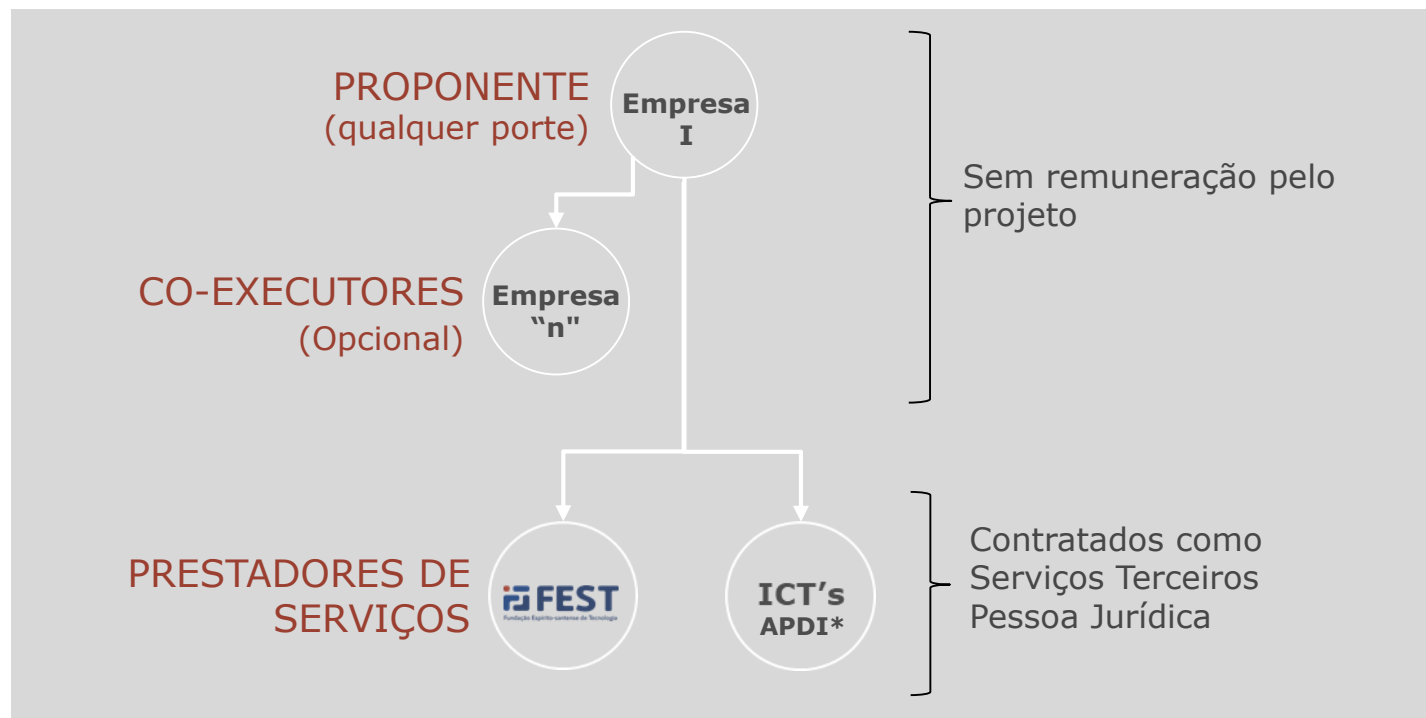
PROPONENTE
(qualquer porte)

Empresa I

Sem remuneração pelo projeto

CO-EXECUTORES
(Opcional)

Empresa "n"

PRESTADORES DE SERVIÇOS

FEST
Fundação Espírito-santense de Tecnologia

ICT's
APDI*

Contratados como Serviços Terceiros Pessoa Jurídica